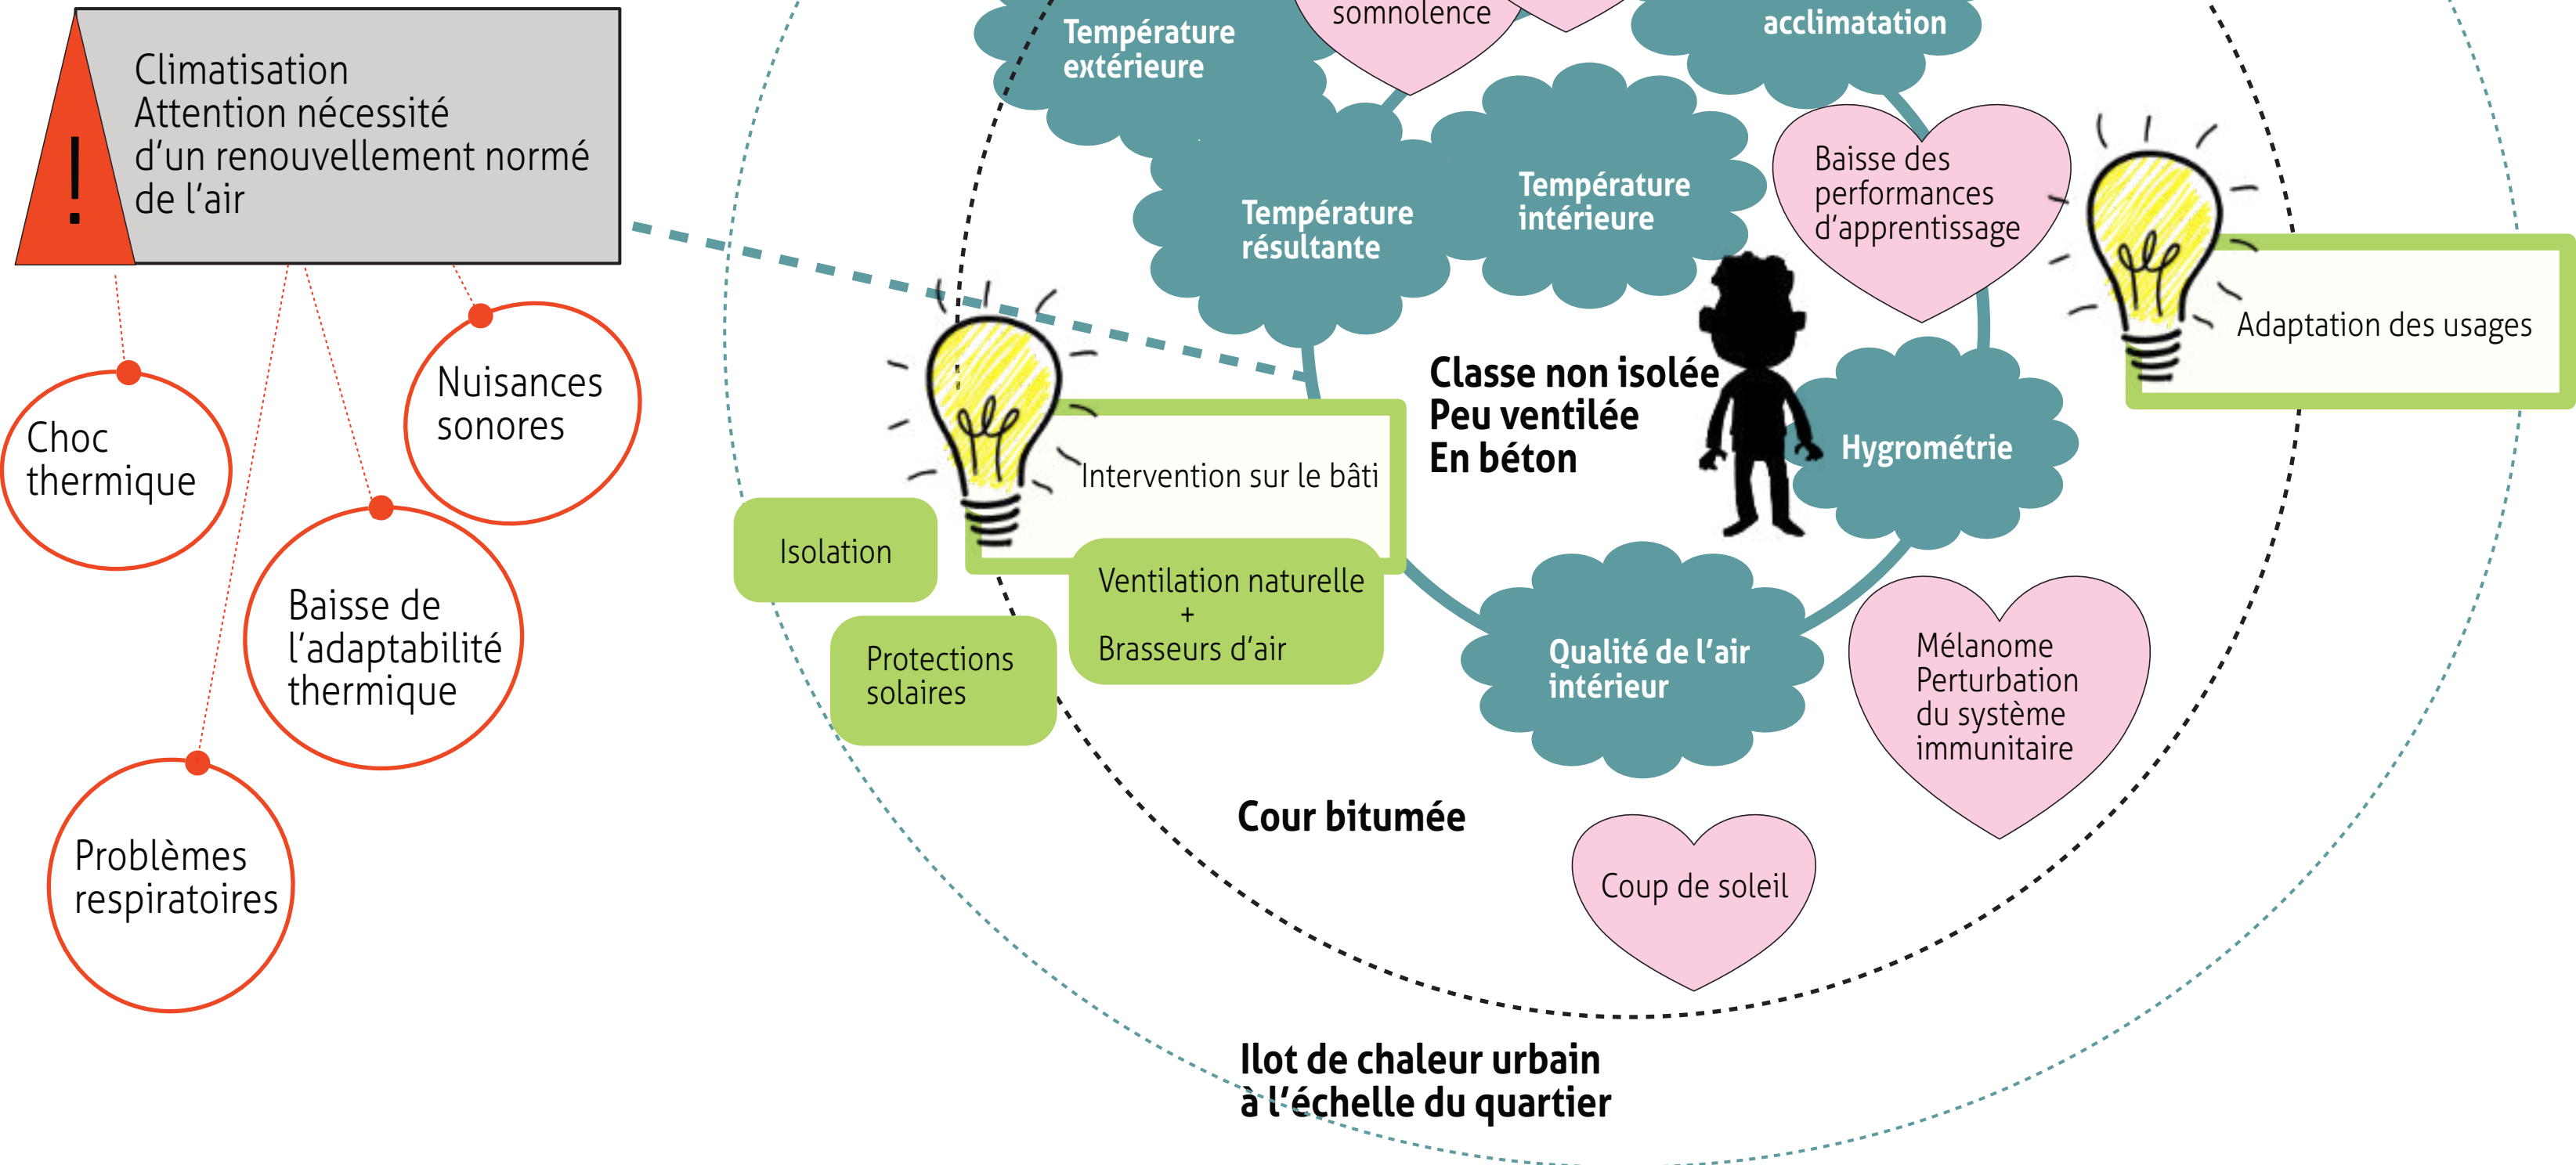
!
Climatisation
Attention nécessité d'un renouvellement normé de l'air

Choc thermique

Nuisances sonores

Baisse de l'adaptabilité thermique

Problèmes respiratoires

Température extérieure

somnolence

acclimatation

Température résultante

Température intérieure

Baisse des performances d'apprentissage

Adaptation des usages

Intervention sur le bâti

Classe non isolée
Peu ventilée
En béton

Hygrométrie

Isolation

Ventilation naturelle
+
Brasseurs d'air

Protections solaires

Qualité de l'air intérieur

Mélanome
Perturbation du système immunitaire

Cour bitumée

Coup de soleil

Ilot de chaleur urbain à l'échelle du quartier